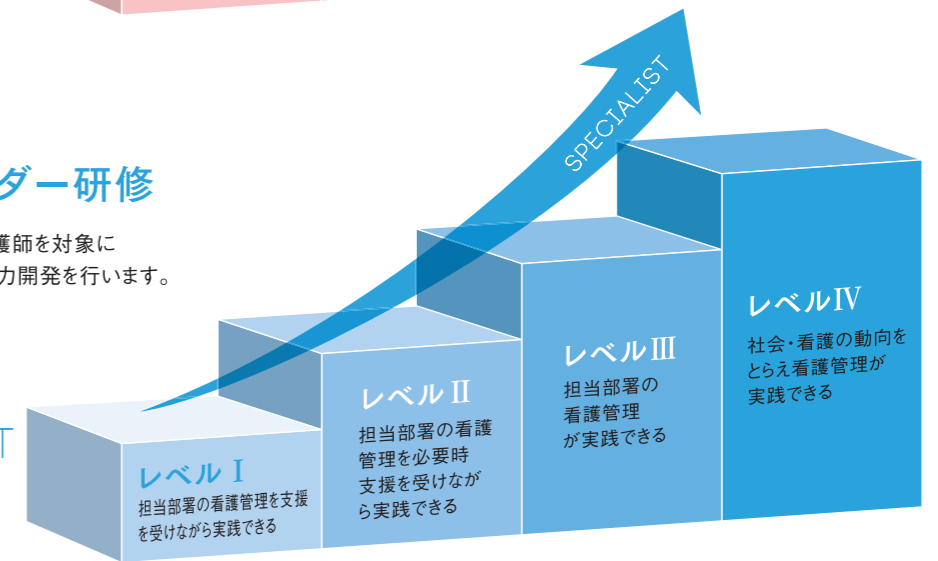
ダー研修

護師を対象に
力開発を行います。

SPECIALIST

レベルⅠ
担当部署の看護管理を支援を受けながら実践できる

レベルⅡ
担当部署の看護管理を必要時支援を受けながら実践できる

レベルⅢ
担当部署の看護管理が実践できる

レベルⅣ
社会・看護の動向をとらえ看護管理が実践できる